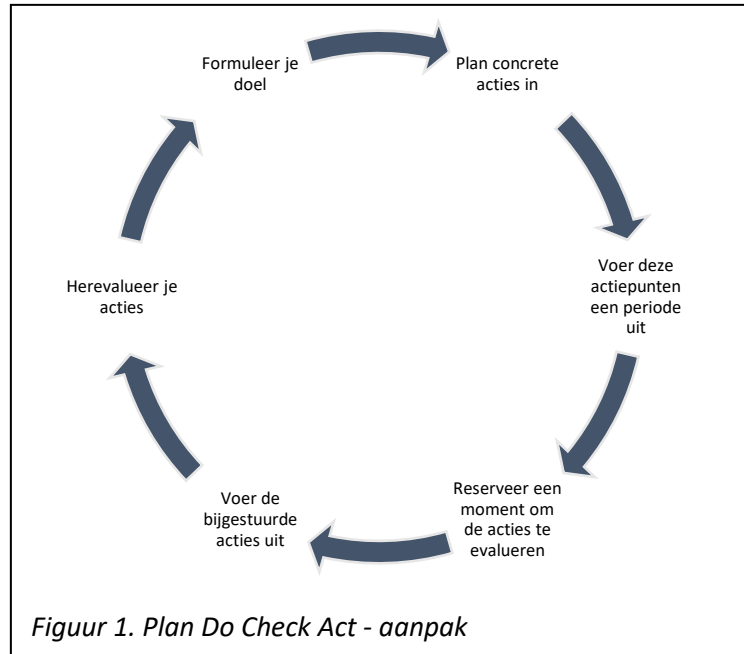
Formuleer je doel

Plan concrete acties in

Voer deze actiepunten een periode uit

Reserveer een moment om de acties te evalueren

Voer de bijgestuurde acties uit

Herevalueer je acties

*Figuur 1. Plan Do Check Act - aanpak*